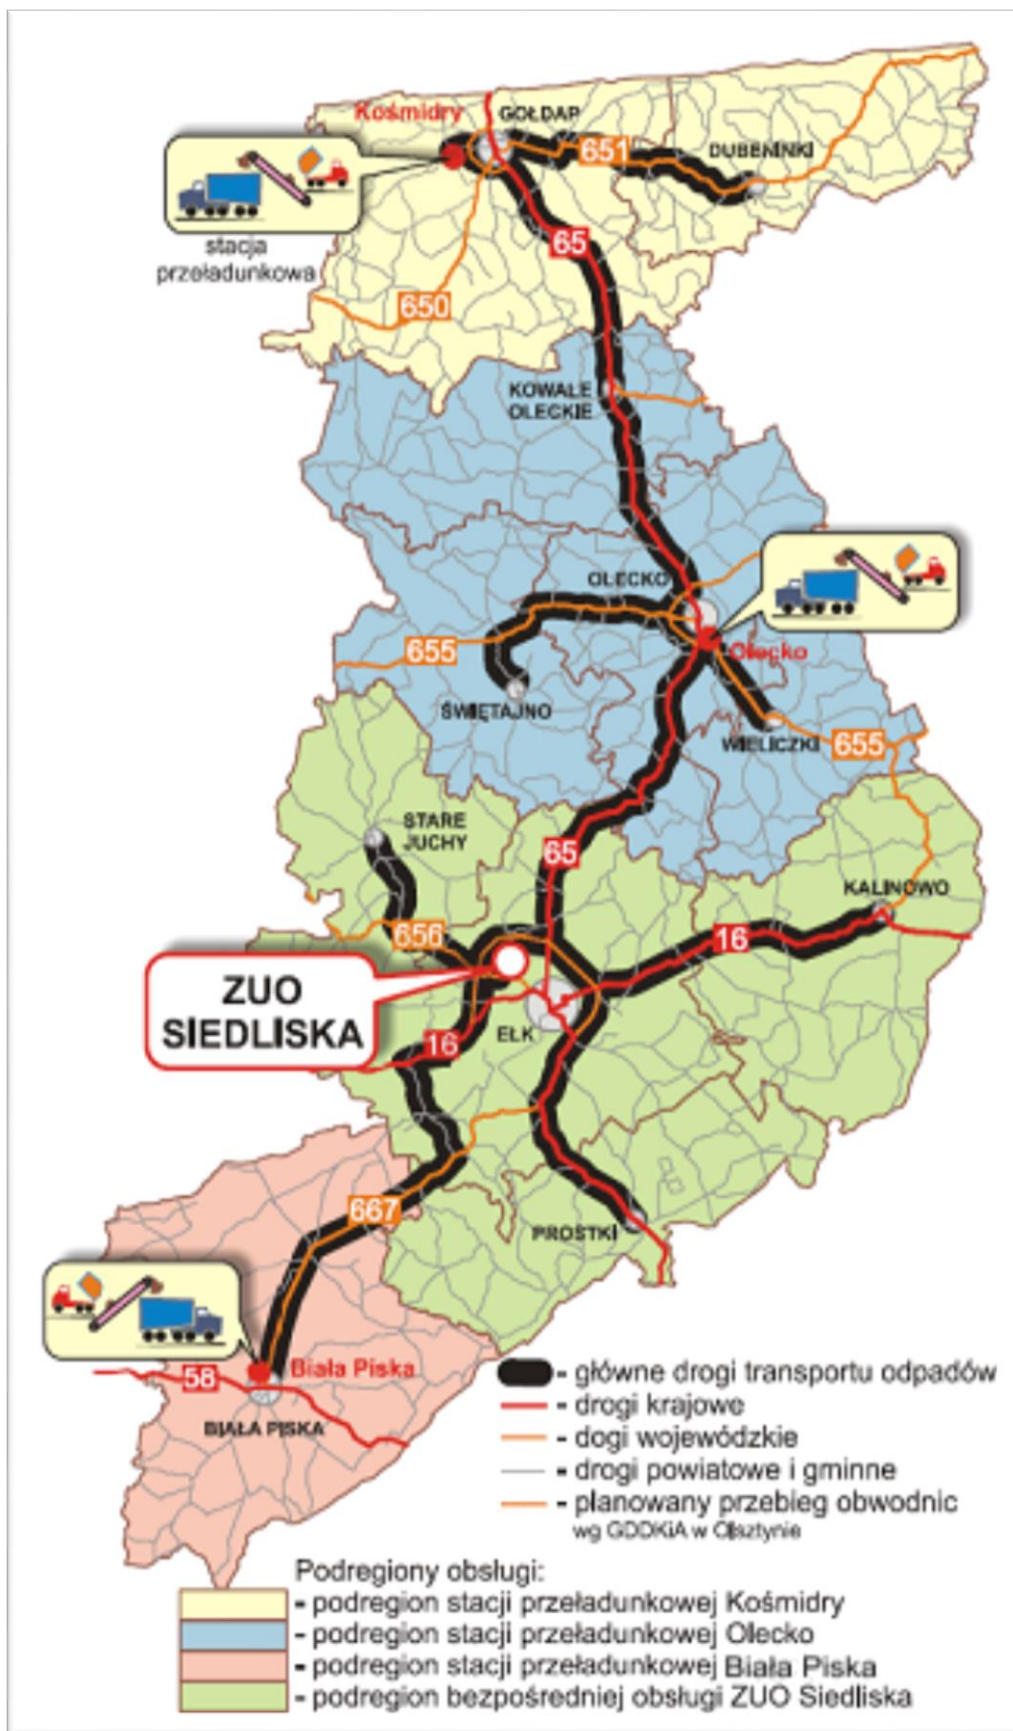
Kośmidry
GOŁDAP
651
DUBENINKI
stacja przeładunkowa
65
650
KOWALE OLECKIE
OLECKO
Olecko
655
ŚWIĘTAJNO
WIELICZKI
655
STARE JUCHY
65
KALINOWO
656
16
ZUO SIEDLISKA
16
EŁK
667
PROSTKI
Biała Piska
58
BIAŁA PISKA

- główne drogi transportu odpadów
- drogi krajowe
- dogi wojewódzkie
- drogi powiatowe i gminne
- planowany przebieg obwodnic wg GDDKiA w Olsztynie

Podregiony obsługi:
- podregion stacji przeładunkowej Kośmidry
- podregion stacji przeładunkowej Olecko
- podregion stacji przeładunkowej Biała Piska
- podregion bezpośredniej obsługi ZUO Siedliska